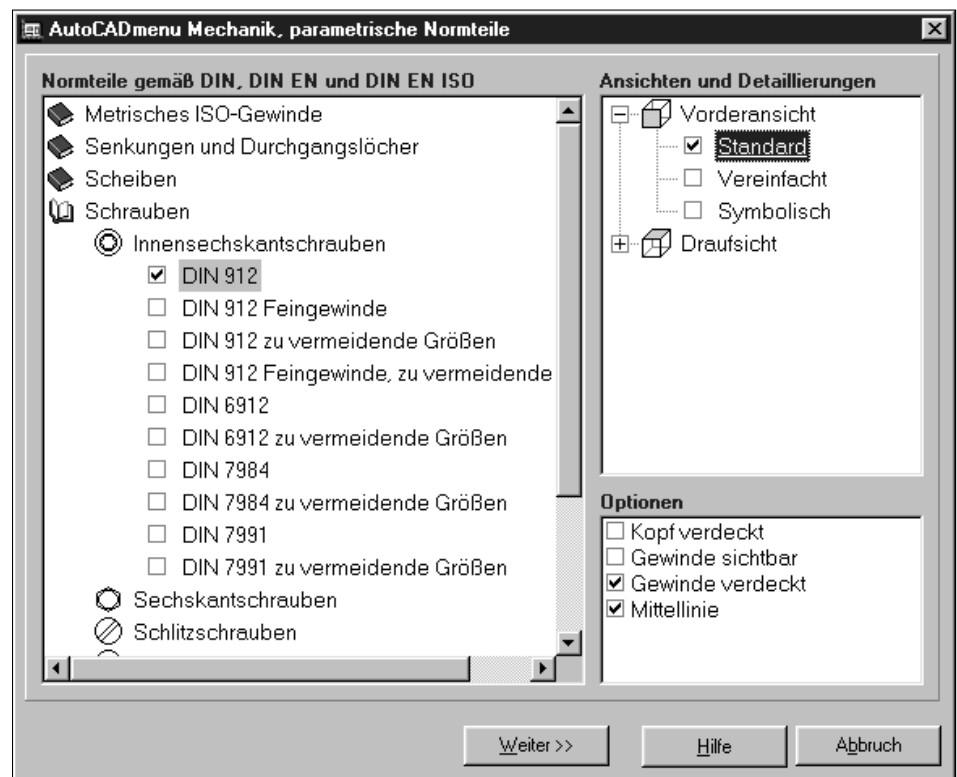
AutoCADmenu Mechanik, parametrische Normteile

Normteile gemäß DIN, DIN EN und DIN EN ISO

Metrisches ISO-Gewinde
Senkungen und Durchgangslöcher
Scheiben
Schrauben
Innensechskantschrauben
DIN 912
DIN 912 Feingewinde
DIN 912 zu vermeidende Größen
DIN 912 Feingewinde, zu vermeidende
DIN 6912
DIN 6912 zu vermeidende Größen
DIN 7984
DIN 7984 zu vermeidende Größen
DIN 7991
DIN 7991 zu vermeidende Größen
Sechskantschrauben
Schlitzschrauben

Ansichten und Detaillierungen

Vorderansicht
Standard
Vereinfacht
Symbolisch
Draufsicht

Optionen

Kopf verdeckt
Gewinde sichtbar
Gewinde verdeckt
Mittellinie

Weiter >>
Hilfe
Abbruch